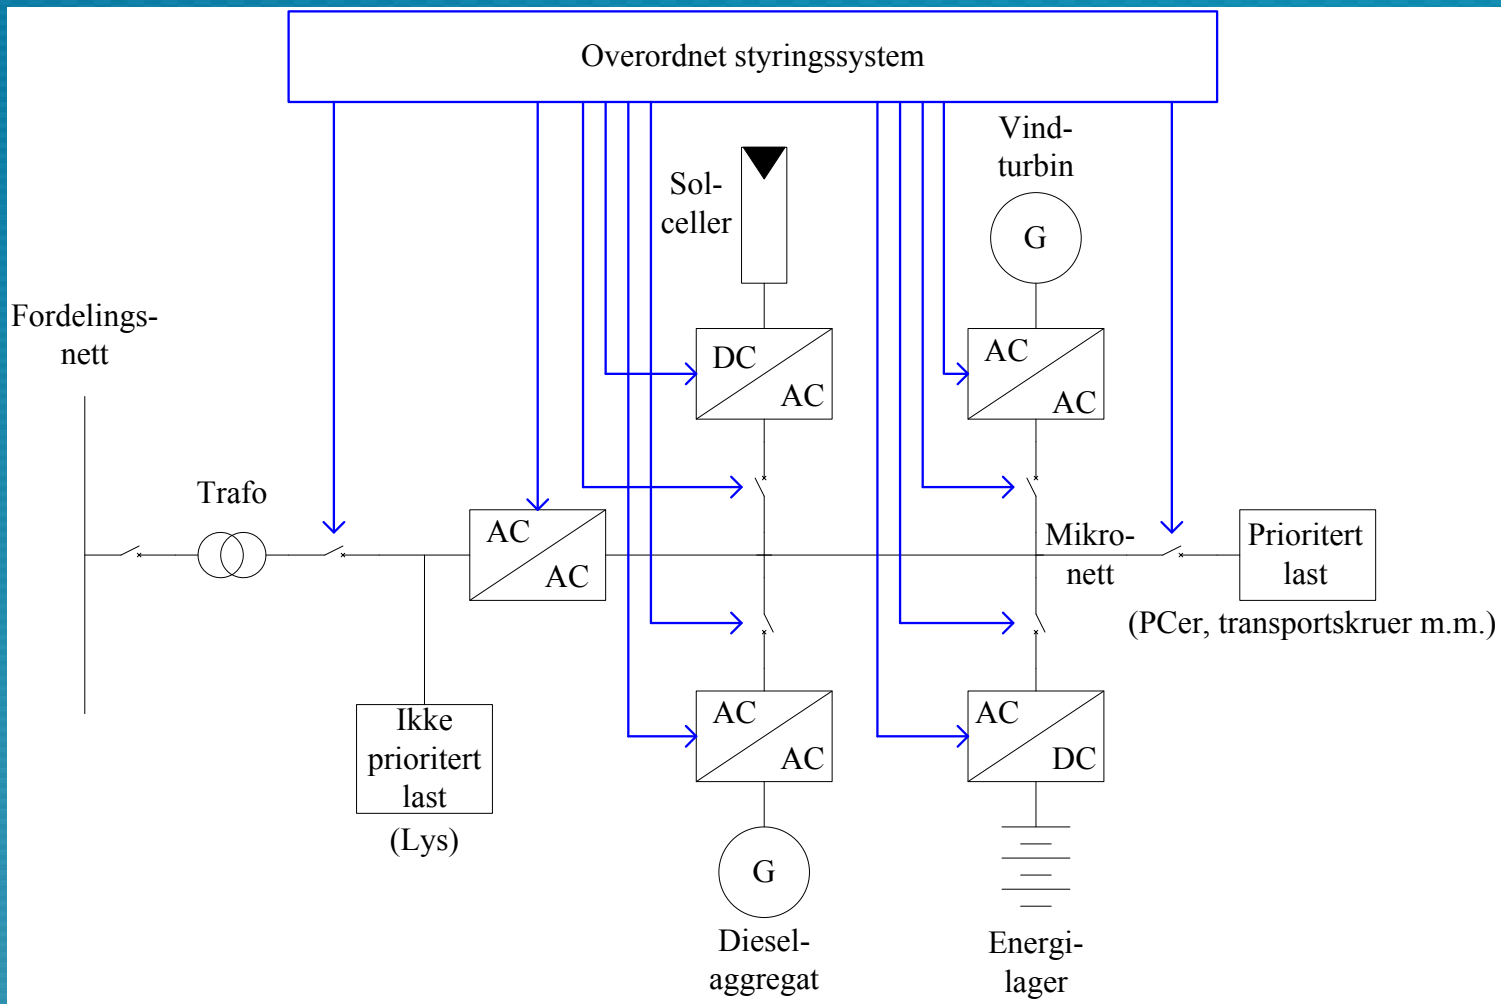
Overordnet styringssystem

Sol-
celler

Vind-
turbin

G

Fordelings-
nett

DC
AC

AC
AC

Trafo

AC
AC

Mikro-
nett

Prioritert
last

(PCer, transportskruer m.m.)

Ikke
prioritert
last

(Lys)

AC
AC

AC
DC

G

Diesel-
aggregat

Energi-
lager